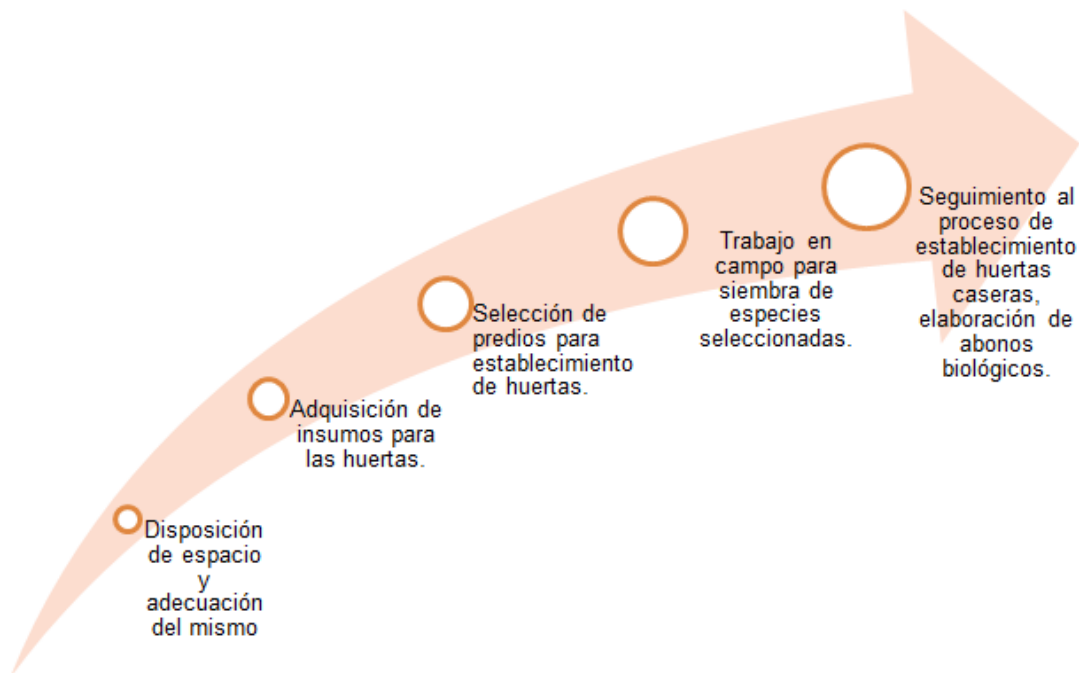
Disposición de espacio y adecuación del mismo

Adquisición de insumos para las huertas.

Selección de predios para establecimiento de huertas.

Trabajo en campo para siembra de especies seleccionadas.

Seguimiento al proceso de establecimiento de huertas caseras, elaboración de abonos biológicos.